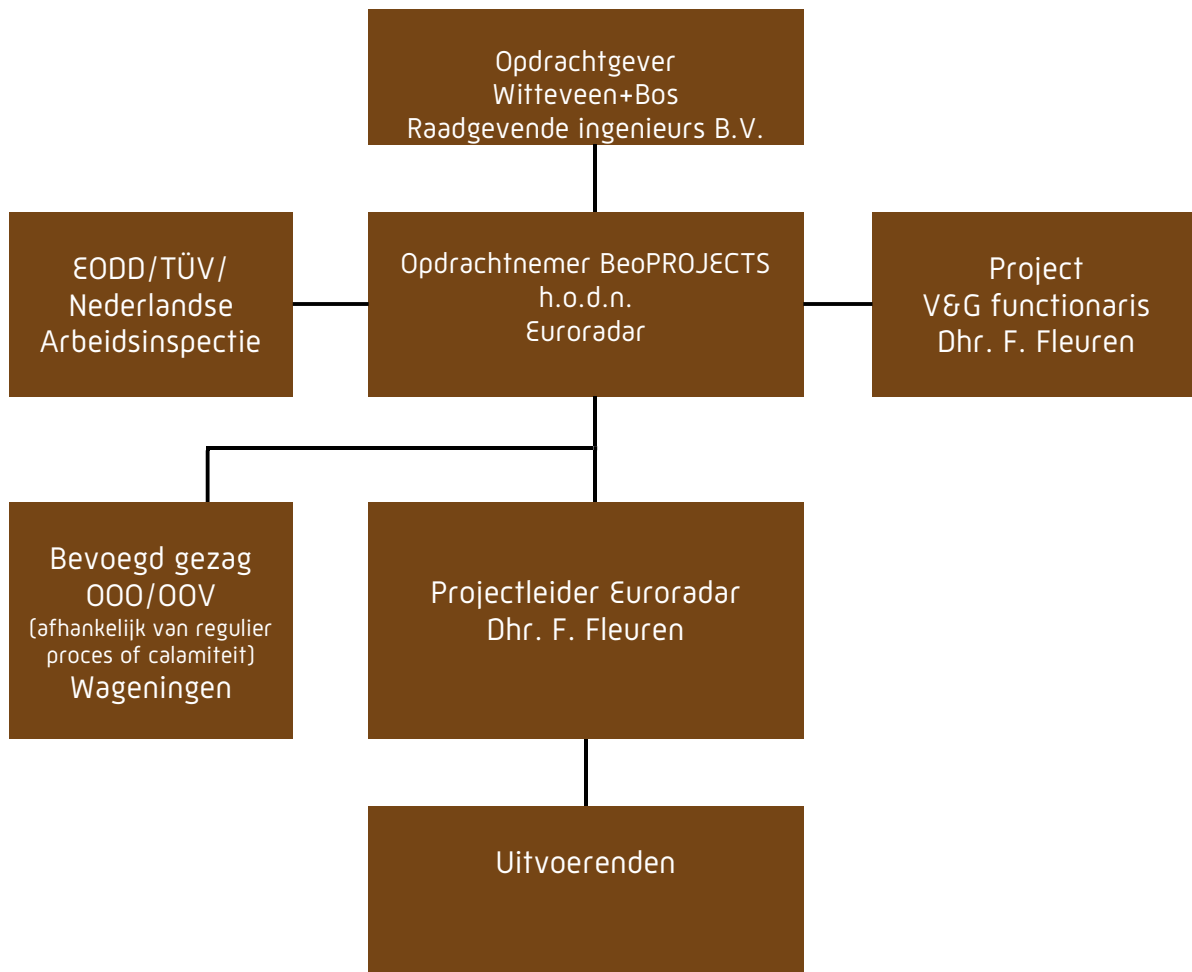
Opdrachtgever
Witteveen+Bos
Raadgevende ingenieurs B.V.

EODD/TÜV/
Nederlandse
Arbeidsinspectie

Opdrachtnemer BeoPROJECTS
h.o.d.n.
Euroradar

Project
V&G functionaris
Dhr. F. Fleuren

Bevoegd gezag
OOO/OOV
(afhankelijk van regulier proces of calamiteit)
Wageningen

Projectleider Euroradar
Dhr. F. Fleuren

Uitvoerenden